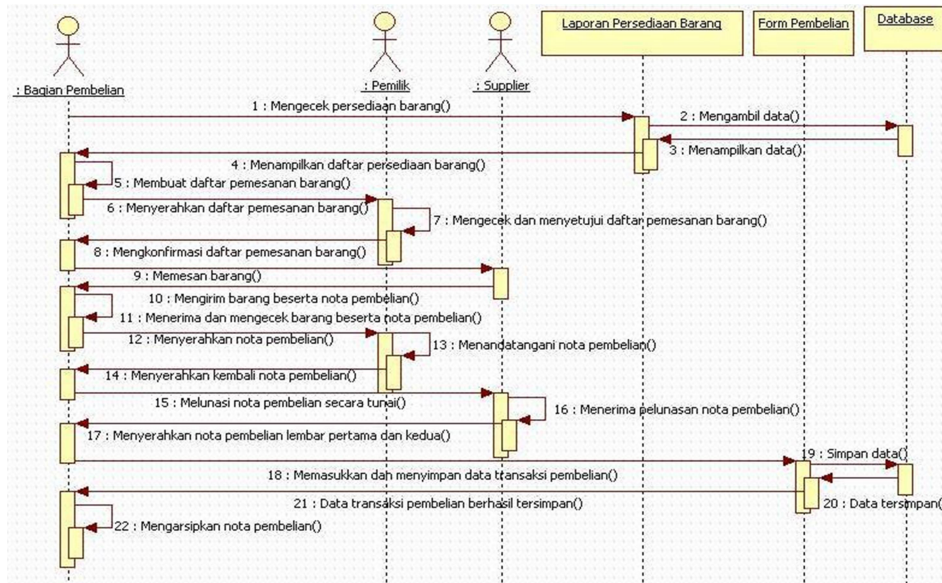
: Bagian Pembelian

: Pemilik

: Supplier

Laporan Persediaan Barang

Form Pembelian

Database

1 : Mengecek persediaan barang()

2 : Mengambil data()

3 : Menampilkan data()

4 : Menampilkan daftar persediaan barang()

5 : Membuat daftar pemesanan barang()

6 : Menyerahkan daftar pemesanan barang()

7 : Mengecek dan menyetujui daftar pemesanan barang()

8 : Mengkonfirmasi daftar pemesanan barang()

9 : Memesan barang()

10 : Mengirim barang beserta nota pembelian()

11 : Menerima dan mengecek barang beserta nota pembelian()

12 : Menyerahkan nota pembelian()

13 : Menandatangani nota pembelian()

14 : Menyerahkan kembali nota pembelian()

15 : Melunasi nota pembelian secara tunai()

16 : Menerima pelunasan nota pembelian()

17 : Menyerahkan nota pembelian lembar pertama dan kedua()

19 : Simpan data()

18 : Memasukkan dan menyimpan data transaksi pembelian()

21 : Data transaksi pembelian berhasil tersimpan()

20 : Data tersimpan(

22 : Mengarsipkan nota pembelian()